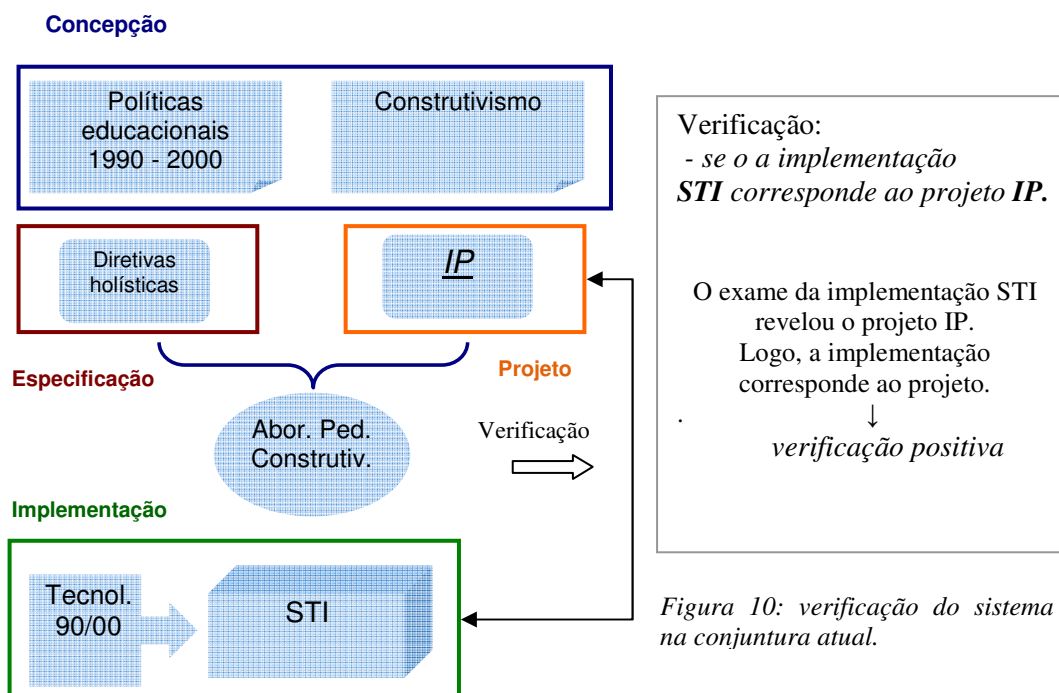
Concepção

Políticas educacionais 1990 - 2000

Construtivismo

Diretivas holísticas

IP

Especificação

Projeto

Abor. Ped. Construtiv.

Verificação

Implementação

Tecnol. 90/00

STI

Verificação:
- se o a implementação **STI** corresponde ao projeto **IP.**

O exame da implementação STI revelou o projeto IP. Logo, a implementação corresponde ao projeto.
.
↓
verificação positiva

Figura 10: verificação do sistema na conjuntura atual.